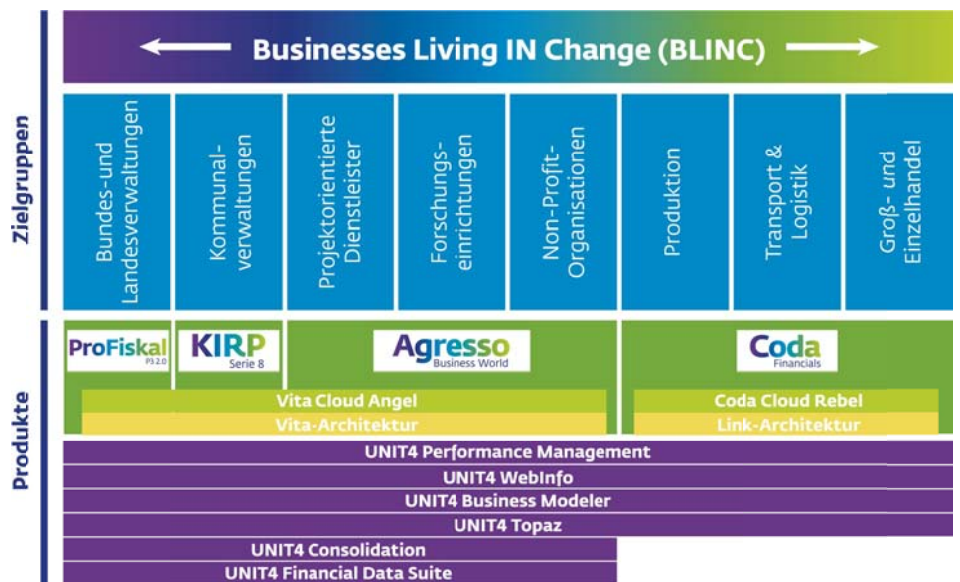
Businesses Living IN Change (BLINC)

Zielgruppen

Bundes- und Landesverwaltungen

Kommunal-verwaltungen

Projektorientierte Dienstleister

Forschungs-einrichtungen

Non-Profit-Organisationen

Produktion

Transport & Logistik

Groß- und Einzelhandel

Produkte

ProFiskal P3 2.0

KIRP Serie 8

Agresso Business World

Coda Financials

Vita Cloud Angel

Vita-Architektur

Coda Cloud Rebel

Link-Architektur

UNIT4 Performance Management

UNIT4 WebInfo

UNIT4 Business Modeler

UNIT4 Topaz

UNIT4 Consolidation

UNIT4 Financial Data Suite